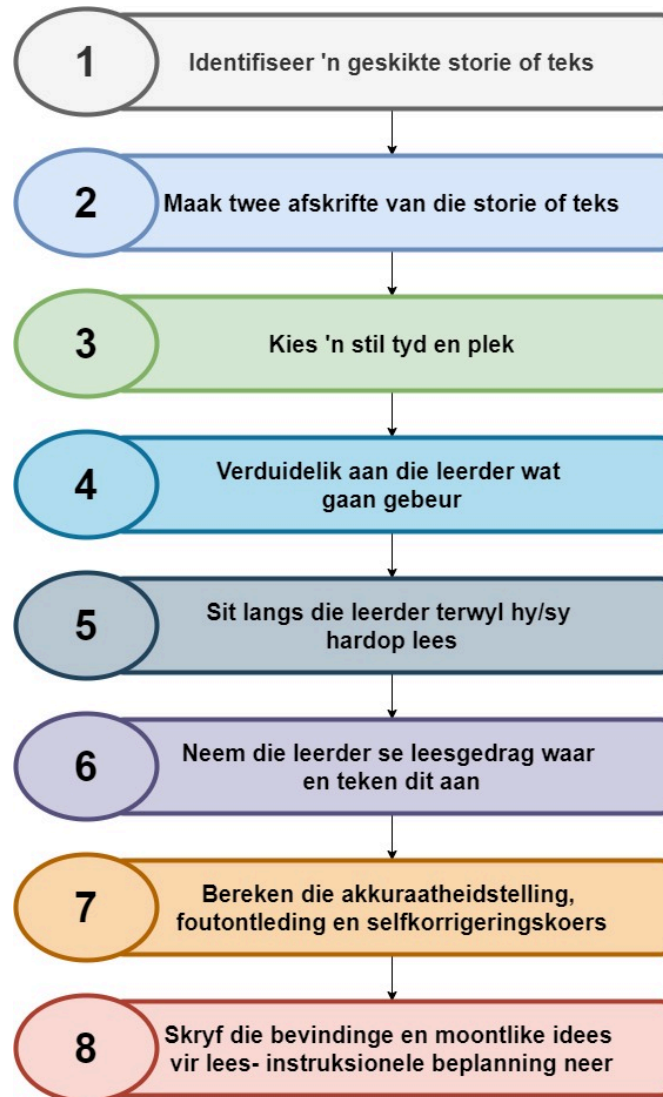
1
Identifiseer 'n geskikte storie of teks

2
Maak twee afskrifte van die storie of teks

3
Kies 'n stil tyd en plek

4
Verduidelik aan die leerder wat gaan gebeur

5
Sit langs die leerder terwyl hy/sy hardop lees

6
Neem die leerder se leesgedrag waar en teken dit aan

7
Bereken die akkuraatheidstelling, foutontleding en selfkorrigeringskoers

8
Skryf die bevindinge en moontlike idees vir lees- instruksionele beplanning neer